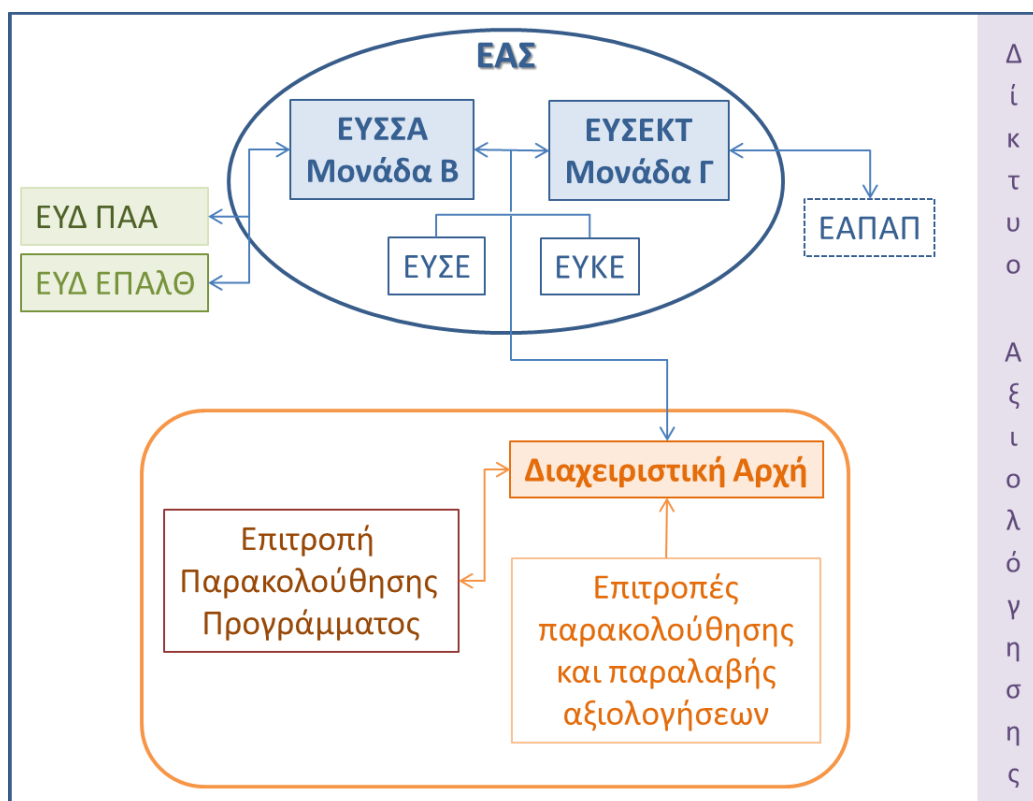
ΕΑΣ

ΕΥΣΣΑ Μονάδα Β

ΕΥΣΕΚΤ Μονάδα Γ

ΕΥΔ ΠΑΑ

ΕΥΔ ΕΠΑΛΘ

ΕΥΣΕ

ΕΥΚΕ

ΕΑΠΑΠ

Διαχειριστική Αρχή

Επιτροπή Παρακολούθησης Προγράμματος

Επιτροπές παρακολούθησης και παραλαβής αξιολογήσεων

Δίκτυο Αξιολόγησης